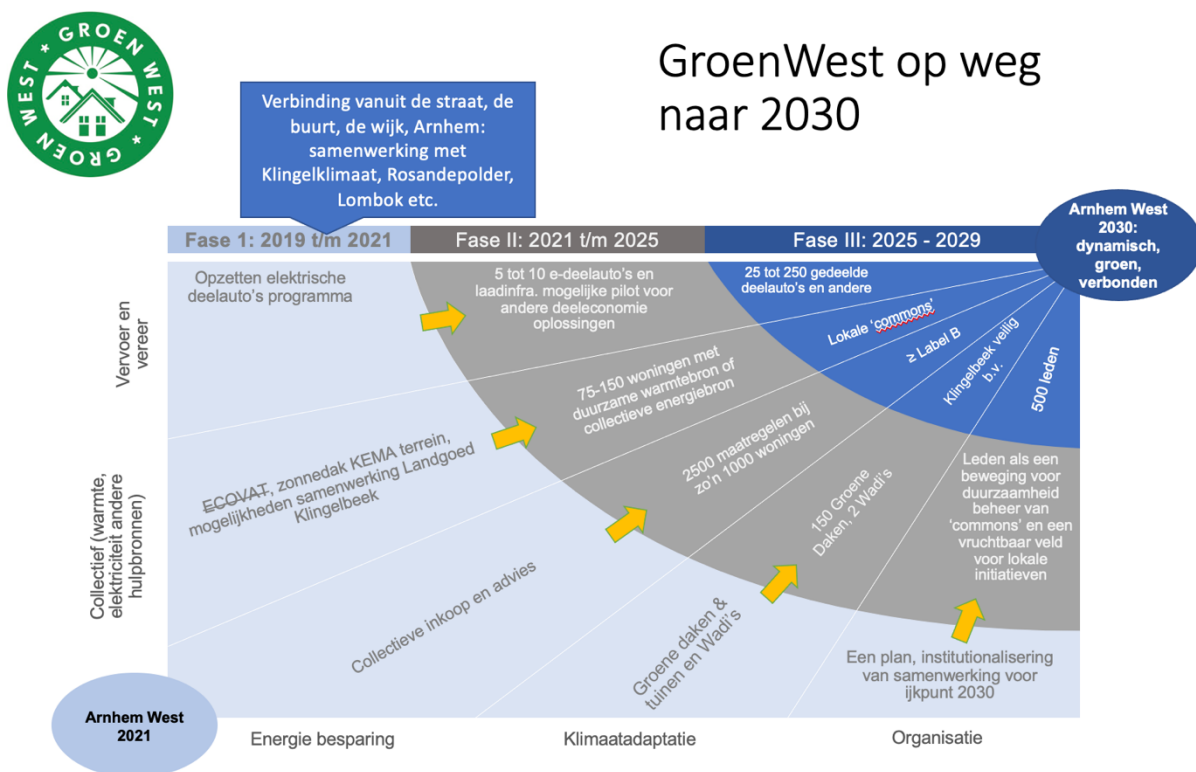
GROEN WEST GROEN WEST

GroenWest op weg naar 2030

Verbinding vanuit de straat, de buurt, de wijk, Arnhem: samenwerking met Klingelklimaat, Rosandepolder, Lombok etc.

Fase 1: 2019 t/m 2021

Fase II: 2021 t/m 2025

Fase III: 2025 - 2029

Arnhem West 2030: dynamisch, groen, verbonden

Vervoer en vereer

Opzetten elektrische deelauto's programma

5 tot 10 e-deelauto's en laadinfra. mogelijke pilot voor andere deeleconomie oplossingen

25 tot 250 gedeelde deelauto's en andere

Lokale 'commons'

≥ Label B

Klingelbeek veilig b.v.

500 leden

Collectief (warmte, elektriciteit andere hulpbronnen)

ECOVAT, zonnedak KEMA terrein, mogelijkheden samenwerking Landgoed Klingelbeek

75-150 woningen met duurzame warmtebron of collectieve energiebron

2500 maatregelen bij zo'n 1000 woningen

150 Groene Daken, 2 Wadi's

Leden als een beweging voor duurzaamheid beheer van 'commons' en een vruchtbaar veld voor lokale initiatieven

Collectieve inkoop en advies

Groene daken & tuinen en Wadi's

Een plan, institutionalisering van samenwerking voor ijkpunt 2030

Arnhem West 2021

Energie besparing

Klimaatadaptatie

Organisatie